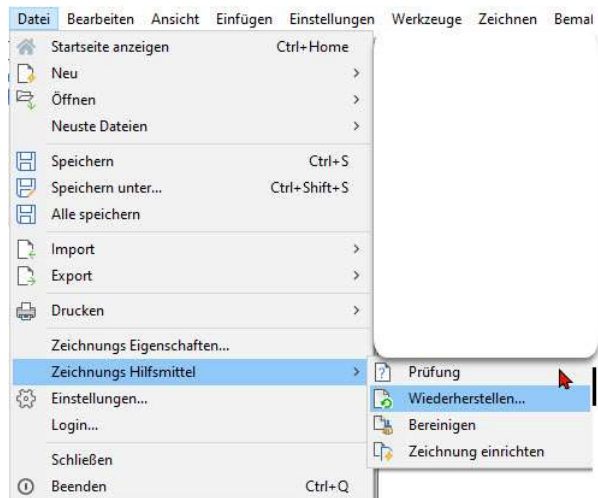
Datei Bearbeiten Ansicht Einfügen Einstellungen Werkzeuge Zeichnen Bemal

Startseite anzeigen Ctrl+Home
Neu >
Öffnen >
Neuste Dateien >
Speichern Ctrl+S
Speichern unter... Ctrl+Shift+S
Alle speichern
Import >
Export >
Drucken >
Zeichnungs Eigenschaften...
Zeichnungs Hilfsmittel >
Einstellungen...
Login...
Schließen
Beenden Ctrl+Q

Prüfung
Wiederherstellen...
Bereinigen
Zeichnung einrichten